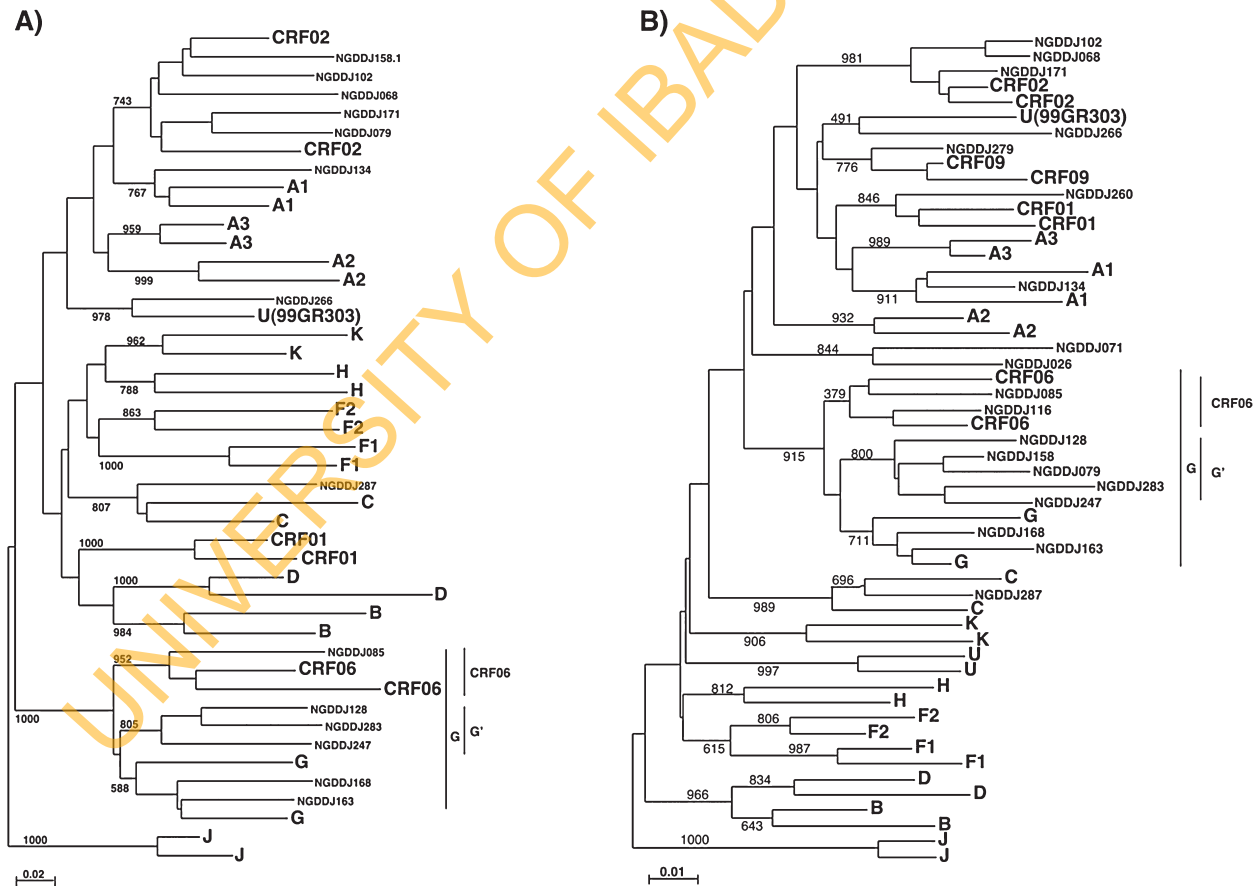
A)

CRF02
NGDDJ158.1
NGDDJ102
743
NGDDJ068
NGDDJ171
NGDDJ079
CRF02
NGDDJ134
767
A1
A1
959
A3
A3
A2
999
A2
NGDDJ266
978
U(99GR303)
962
K
K
H
788
H
863
F2
F2
F1
1000
F1
NGDDJ287
807
C
C
1000
CRF01
CRF01
1000
D
D
B
984
B
952
NGDDJ085
CRF06
CRF06
CRF06
1000
NGDDJ128
805
NGDDJ283
NGDDJ247
G
G'
G
588
NGDDJ168
NGDDJ163
G
1000
J
J
0.02

B)

981
NGDDJ102
NGDDJ068
NGDDJ171
CRF02
CRF02
491
U(99GR303)
NGDDJ266
NGDDJ279
776
CRF09
CRF09
846
NGDDJ260
CRF01
CRF01
989
A3
A3
A1
NGDDJ134
911
A1
932
A2
A2
844
NGDDJ071
NGDDJ026
CRF06
379
NGDDJ085
CRF06
NGDDJ116
CRF06
NGDDJ128
915
800
NGDDJ158
G
G'
NGDDJ079
NGDDJ283
NGDDJ247
G
NGDDJ168
711
NGDDJ163
G
696
C
NGDDJ287
989
C
K
906
K
U
997
U
812
H
H
806
F2
F2
615
987
F1
F1
834
D
966
D
B
643
B
1000
J
J
0.01

UNIVERSITY OF IBADAN